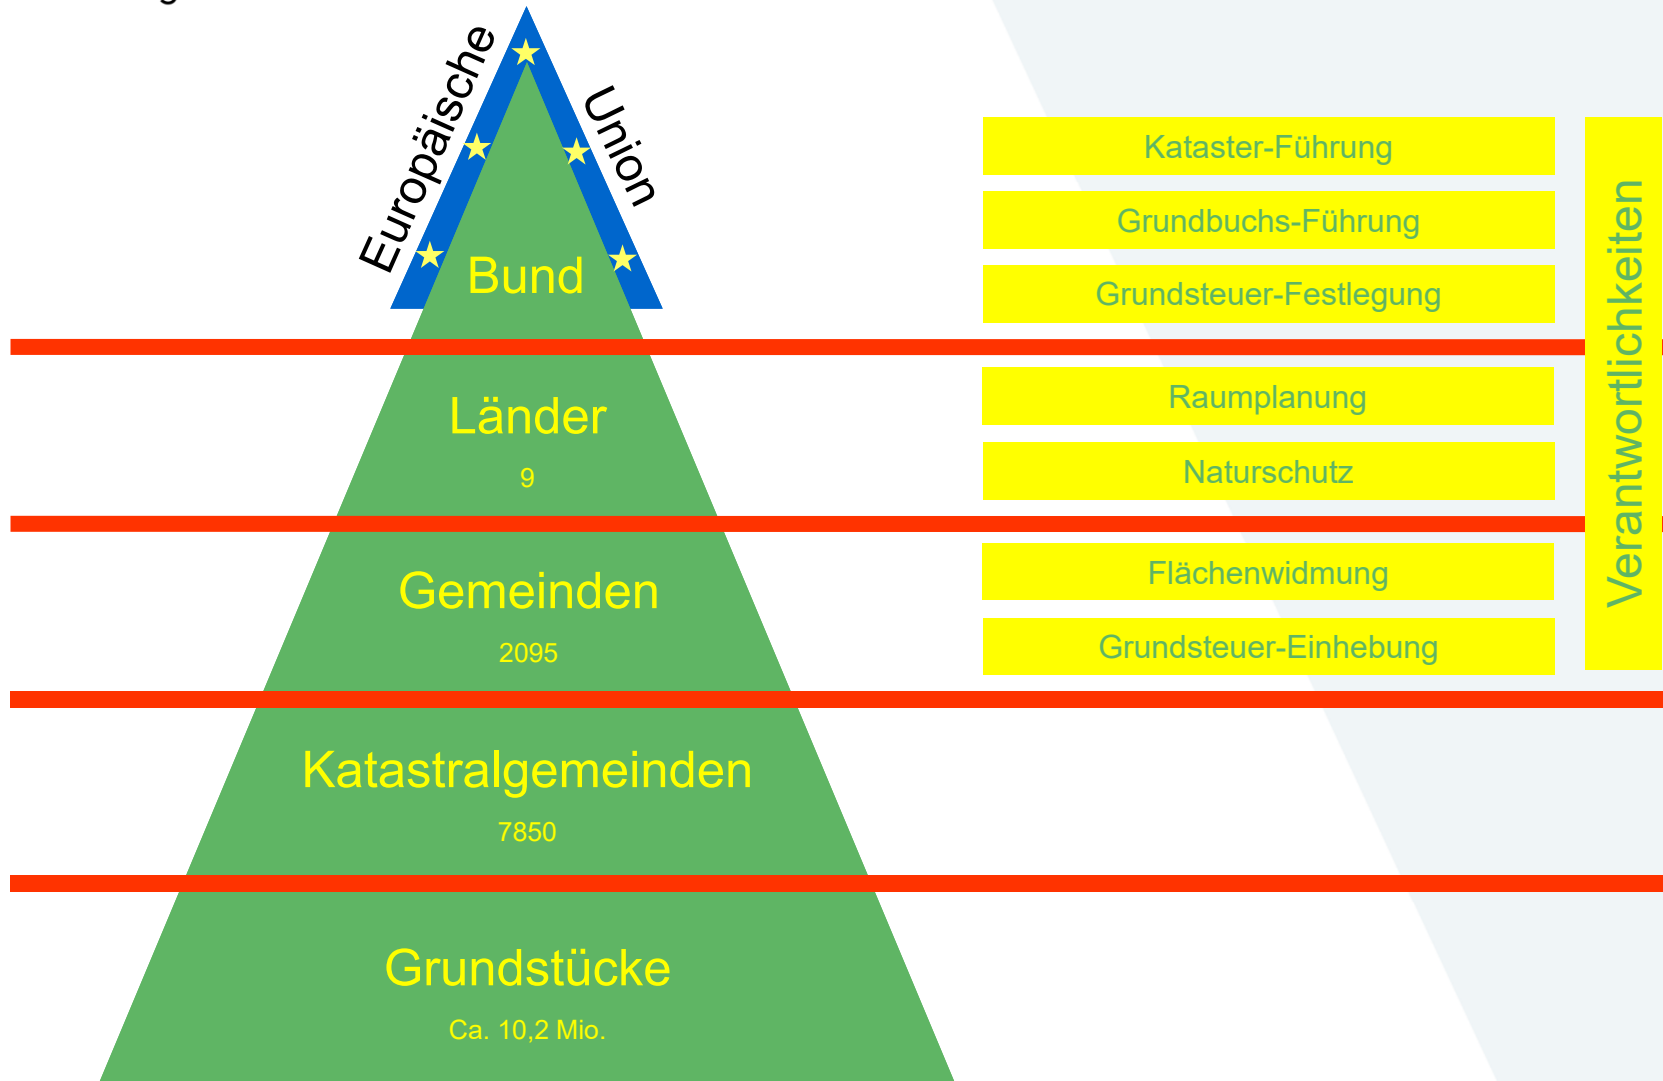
Europäische Union

Bund

Länder
9

Gemeinden
2095

Katastralgemeinden
7850

Grundstücke
Ca. 10,2 Mio.

Kataster-Führung
Grundbuchs-Führung
Grundsteuer-Festlegung
Raumplanung
Naturschutz
Flächenwidmung
Grundsteuer-Einhebung

Verantwortlichkeiten